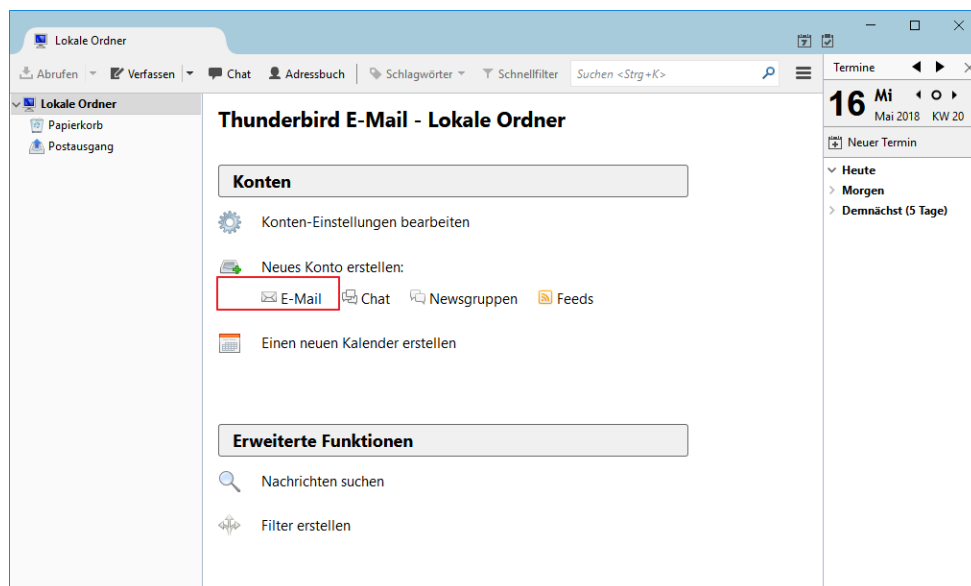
Lokale Ordner

Abrufen Verfassen Chat Adressbuch Schlagwörter Schnellfilter Suchen <Strg+K>

Termine

16 Mi Mai 2018 KW 20

Neuer Termin

Heute
Morgen
Demnächst (5 Tage)

Lokale Ordner
Papierkorb
Postausgang

Thunderbird E-Mail - Lokale Ordner

Konten

Konten-Einstellungen bearbeiten

Neues Konto erstellen:

E-Mail Chat Newsgruppen Feeds

Einen neuen Kalender erstellen

Erweiterte Funktionen

Nachrichten suchen

Filter erstellen